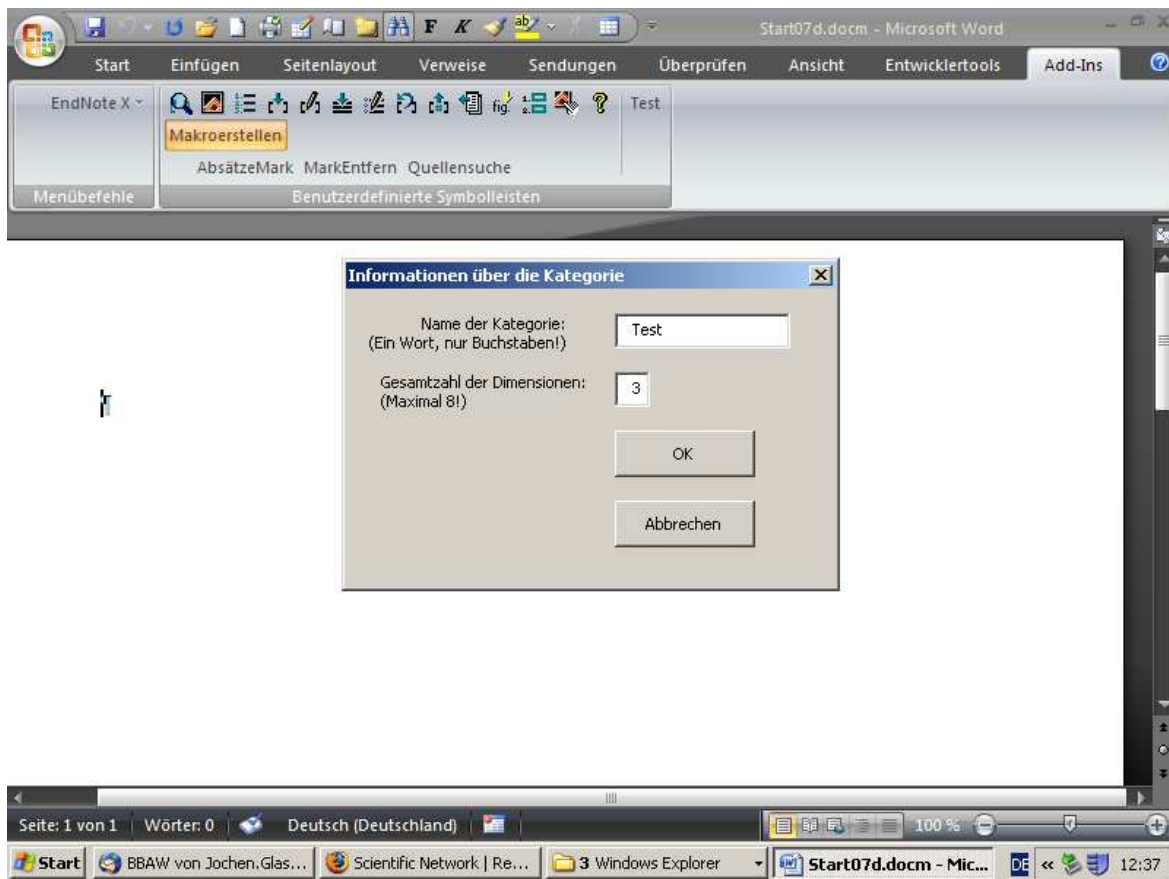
Start07d.docm - Microsoft Word

Start | Einfügen | Seitenlayout | Verweise | Sendungen | Überprüfen | Ansicht | Entwicklertools | Add-Ins

EndNote X

Makroerstellen

AbsätzeMark MarkEntfern Quellensuche

Test

Menübefehle

Benutzerdefinierte Symbolleisten

Informationen über die Kategorie

Name der Kategorie:
(Ein Wort, nur Buchstaben!)

Test

Gesamtzahl der Dimensionen:
(Maximal 8!)

3

OK

Abbrechen

Seite: 1 von 1 | Wörter: 0 | Deutsch (Deutschland) | 100 %

Start | BBAW von Jochen.Glas... | Scientific Network | Re... | 3 Windows Explorer | Start07d.docm - Mic... | DE | 12:37